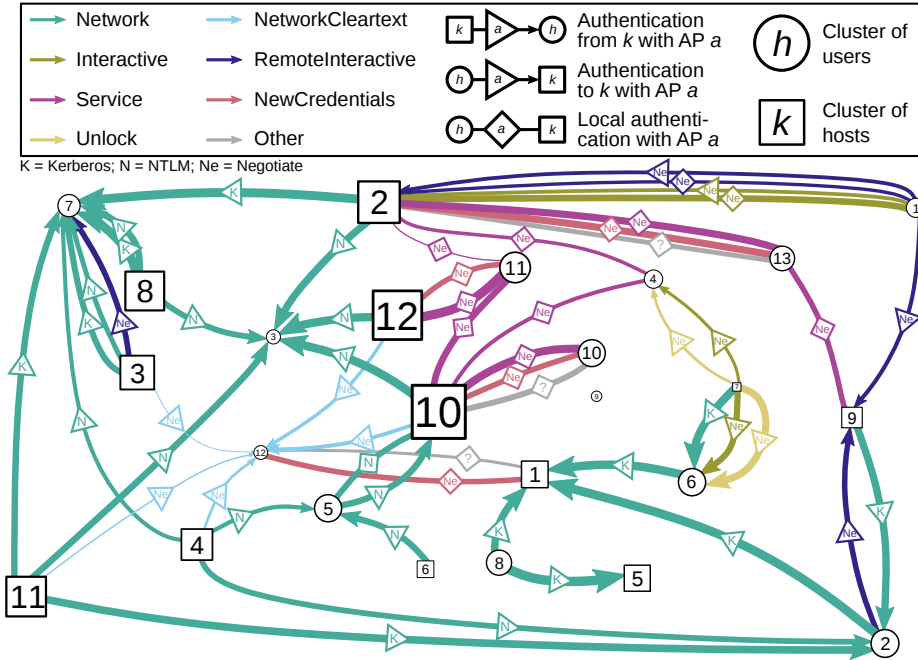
Network
NetworkCleartext
Interactive
RemoteInteractive
Service
NewCredentials
Unlock
Other

k a h Authentication from $k$ with AP $a$
h a k Authentication to $k$ with AP $a$
h a k Local authentication with AP $a$

h Cluster of users
k Cluster of hosts

K = Kerberos; N = NTLM; Ne = Negotiate

7 K 2 Ne Ne Ne Ne Ne 1
K N N Ne Ne Ne ? 13
8 N K Ne Ne 11 4
K N N 3 N 12 Ne Ne Ne Ne
Ne Ne Ne Ne 10
3 N Ne Ne ? Ne 9
K Ne N 10 ? 9 Ne 7 Ne
N N Ne K Ne Ne
N N 12 N ? K Ne Ne
Ne Ne N 1 K 6
N N K
4 N 5 N K
N 6 Ne
8 K 5
11
K N
2